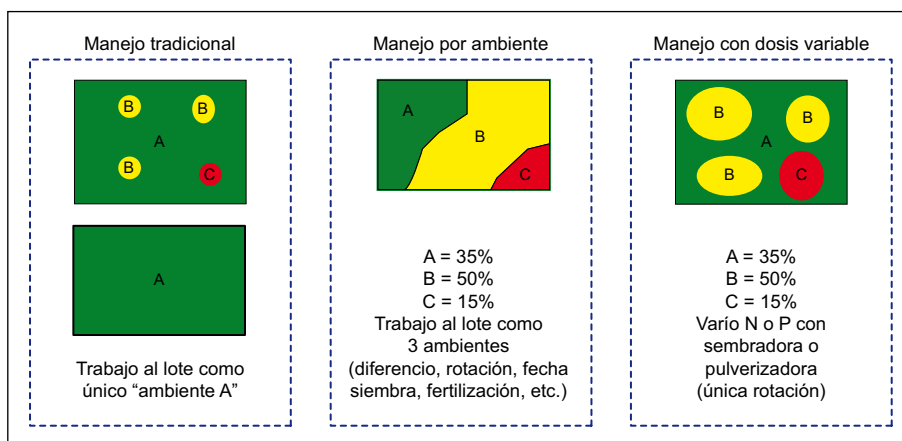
Manejo tradicional

B B A B C

A

Trabajo al lote como único “ambiente A”

Manejo por ambiente

A B C

A = 35%
B = 50%
C = 15%
Trabajo al lote como 3 ambientes (diferencio, rotación, fecha siembra, fertilización, etc.)

Manejo con dosis variable

B B A B C

A = 35%
B = 50%
C = 15%
Varío N o P con sembradora o pulverizadora (única rotación)